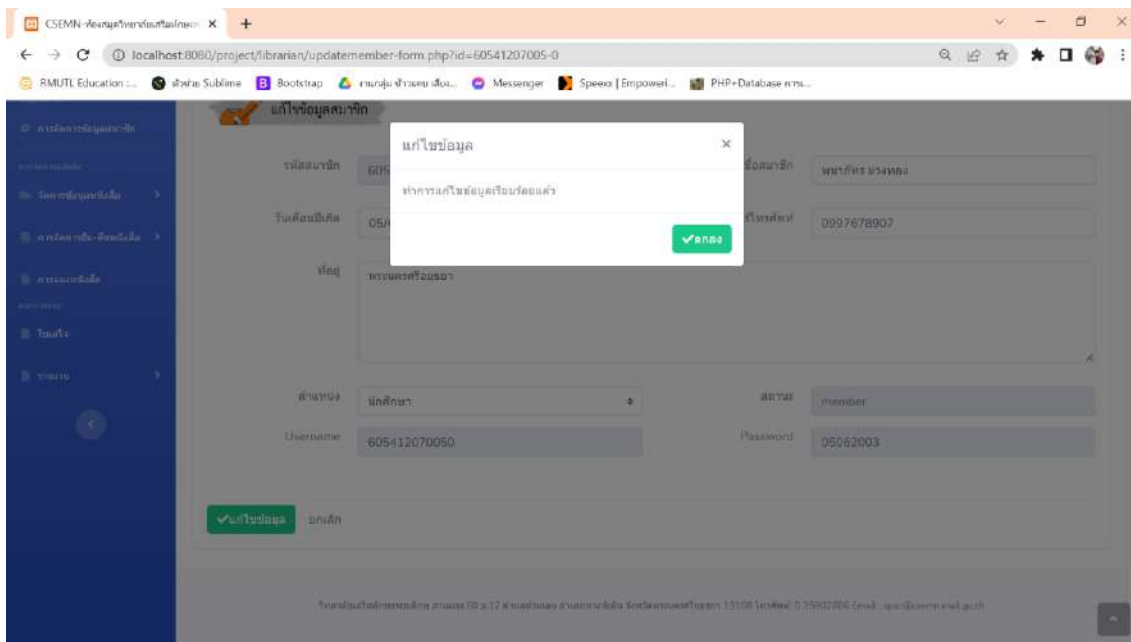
CSEMN-ห้องสมุดวิทยาลัยเสริมศึกษา ×
+

localhost:8080/project/librarian/updatemember-form.php?id=60541207005-0

RMUTL Education :... สำหรับ Sublime Bootstrap งานกลุ่ม ข้าวแคบ เลือง... Messenger Speexx | Empoweri... PHP+Database การ...

การจัดการข้อมูลสมาชิก

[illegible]

จัดการข้อมูลหนังสือ

การจัดการยืม-คืนหนังสือ

การจองหนังสือ

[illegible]

โปรไฟล์

รายงาน

แก้ไขข้อมูลสมาชิก

รหัสสมาชิก 605

ชื่อสมาชิก พรภัทร ม่วงทอง

วันเดือนปีเกิด 05/

เบอร์โทรศัพท์ 0997678907

ที่อยู่ พระนครศรีอยุธยา

ตำแหน่ง นักศึกษา

สถานะ member

Username 605412070050

Password 05062003

แก้ไขข้อมูล ยกเลิก

แก้ไขข้อมูล ×

ทำการแก้ไขข้อมูลเรียบร้อยแล้ว

ตกลง

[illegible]